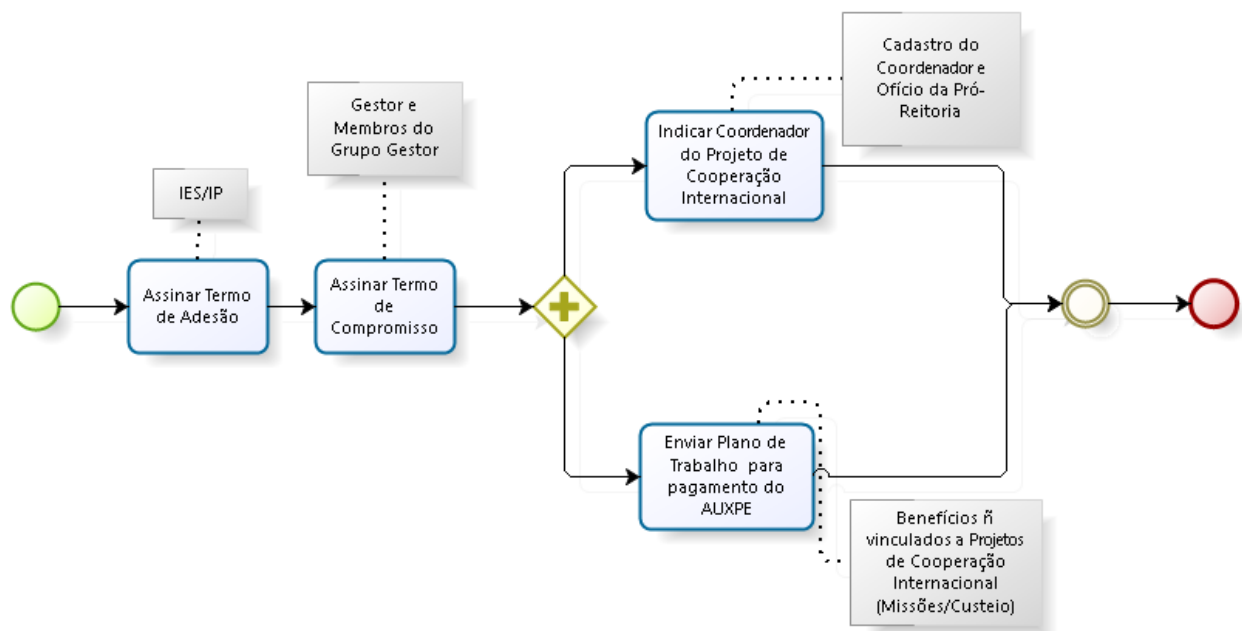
IES/IP

Assinar Termo de Adesão

Gestor e Membros do Grupo Gestor

Assinar Termo de Compromisso

Cadastro do Coordenador e Ofício da Pró-Reitoria

Indicar Coordenador do Projeto de Cooperação Internacional

Enviar Plano de Trabalho para pagamento do AUXPE

Benefícios ñ vinculados a Projetos de Cooperação Internacional (Missões/Custeio)